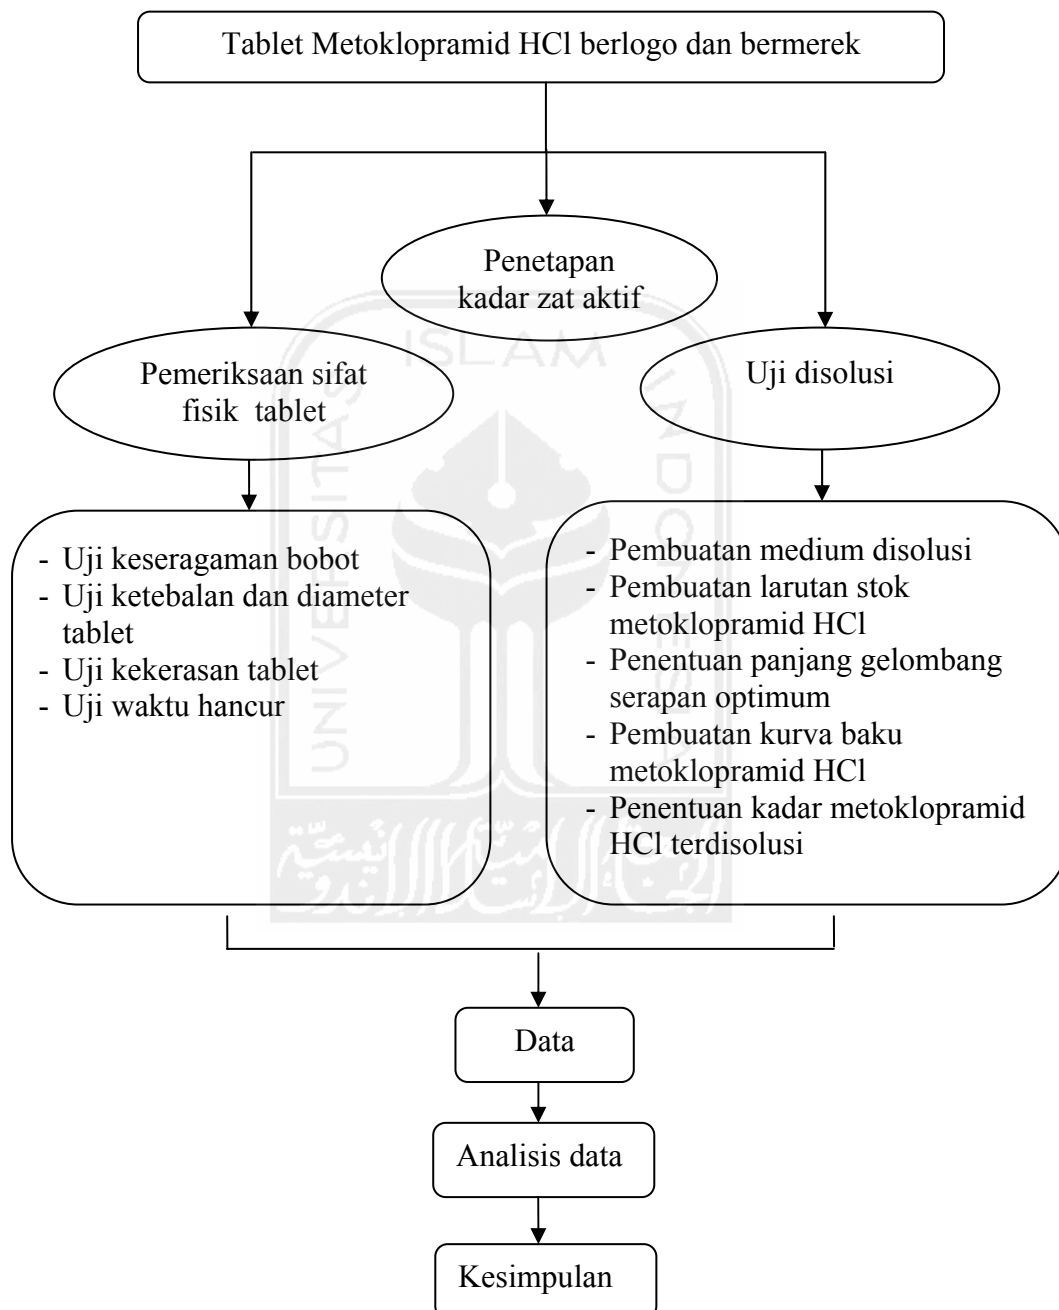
Tablet Metoklopramid HCl berlogo dan bermerek

Penetapan kadar zat aktif

Pemeriksaan sifat fisik tablet

Uji disolusi

- Uji keseragaman bobot
- Uji ketebalan dan diameter tablet
- Uji kekerasan tablet
- Uji waktu hancur

- Pembuatan medium disolusi
- Pembuatan larutan stok metoklopramid HCl
- Penentuan panjang gelombang serapan optimum
- Pembuatan kurva baku metoklopramid HCl
- Penentuan kadar metoklopramid HCl terdisolusi

Data

Analisis data

Kesimpulan